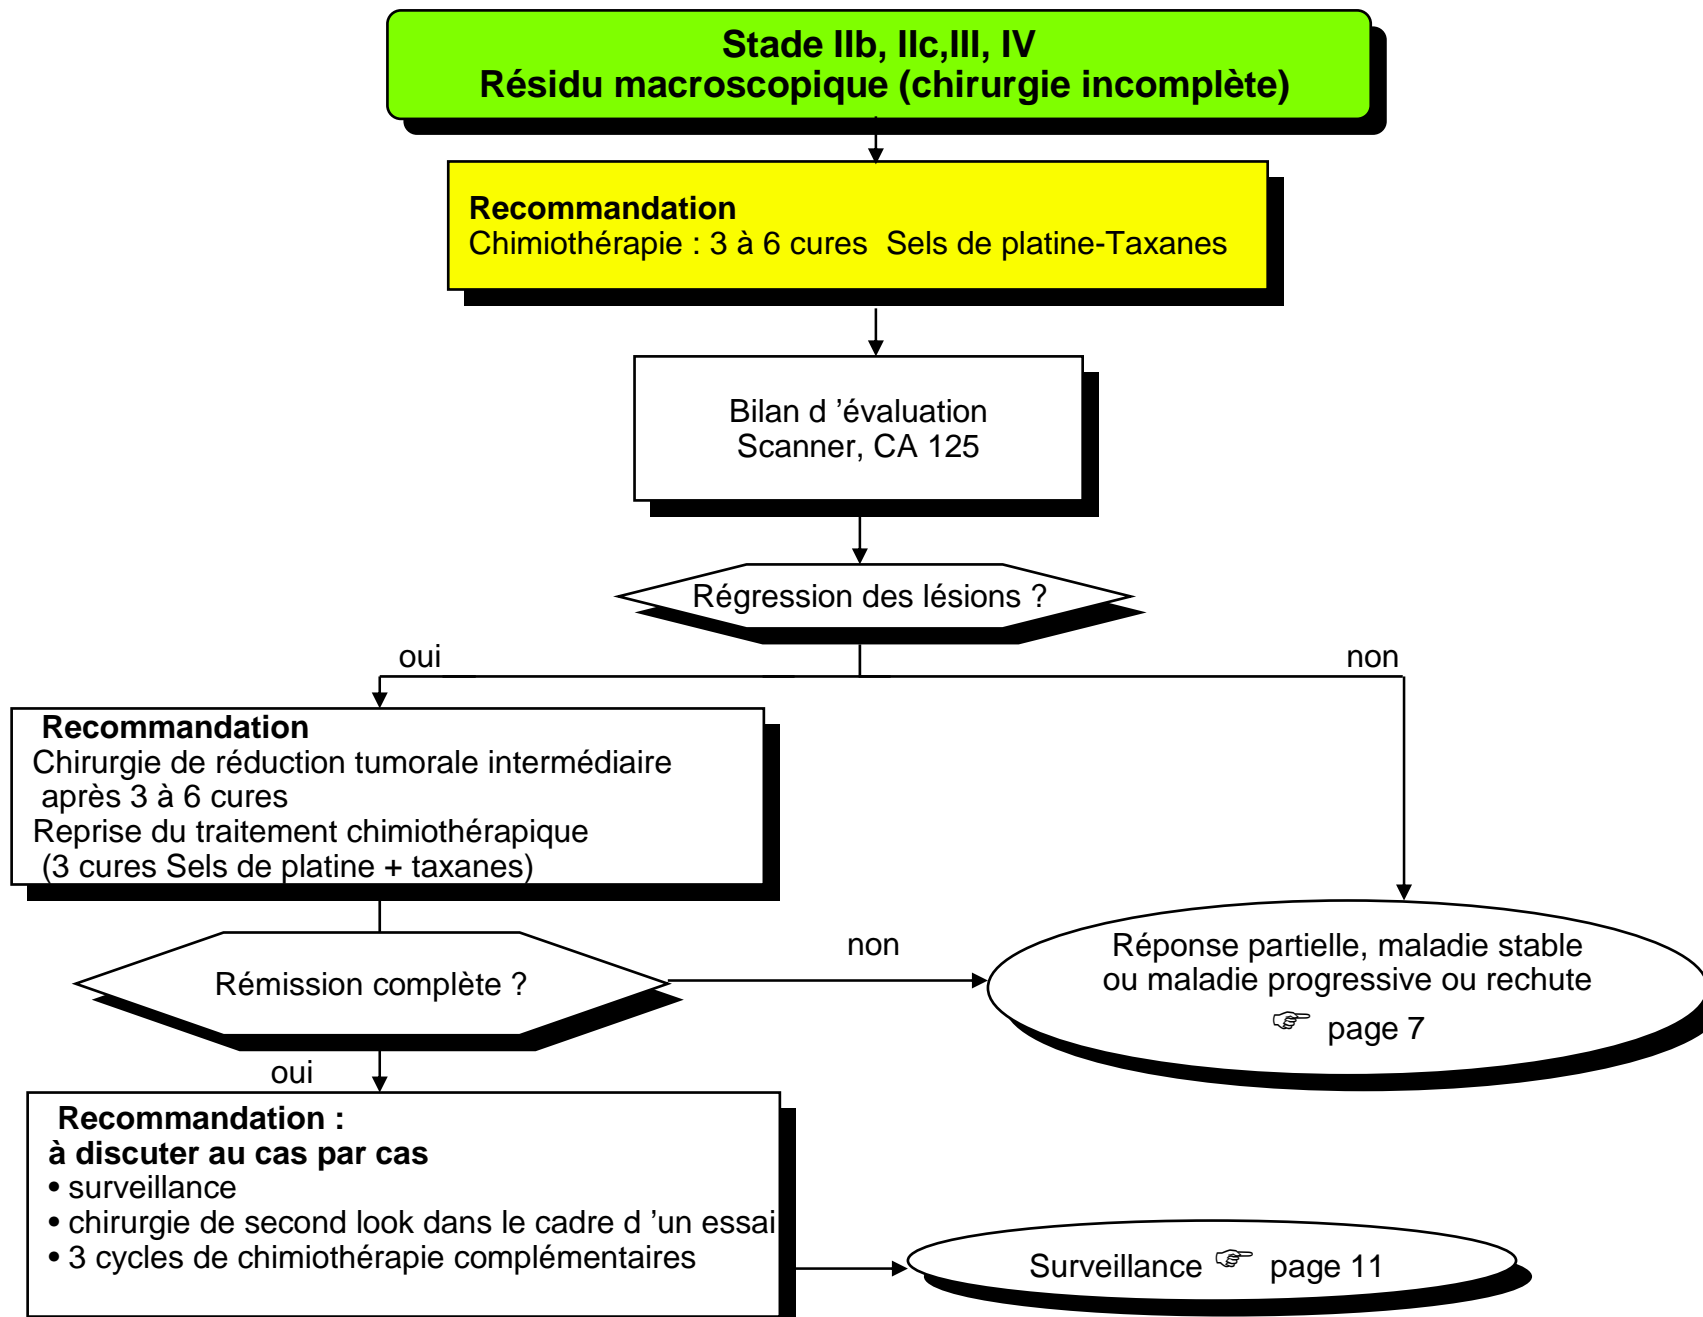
Stade IIb, IIc,III, IV
Résidu macroscopique (chirurgie incomplète)

Recommandation
Chimiothérapie : 3 à 6 cures Sels de platine-Taxanes

Bilan d ’évaluation
Scanner, CA 125

Régression des lésions ?

oui

non

Recommandation
Chirurgie de réduction tumorale intermédiaire après 3 à 6 cures
Reprise du traitement chimiothérapique (3 cures Sels de platine + taxanes)

Rémission complète ?

non

Réponse partielle, maladie stable ou maladie progressive ou rechute
☞ page 7

oui

Recommandation :
à discuter au cas par cas
• surveillance
• chirurgie de second look dans le cadre d ’un essai
• 3 cycles de chimiothérapie complémentaires

Surveillance ☞ page 11